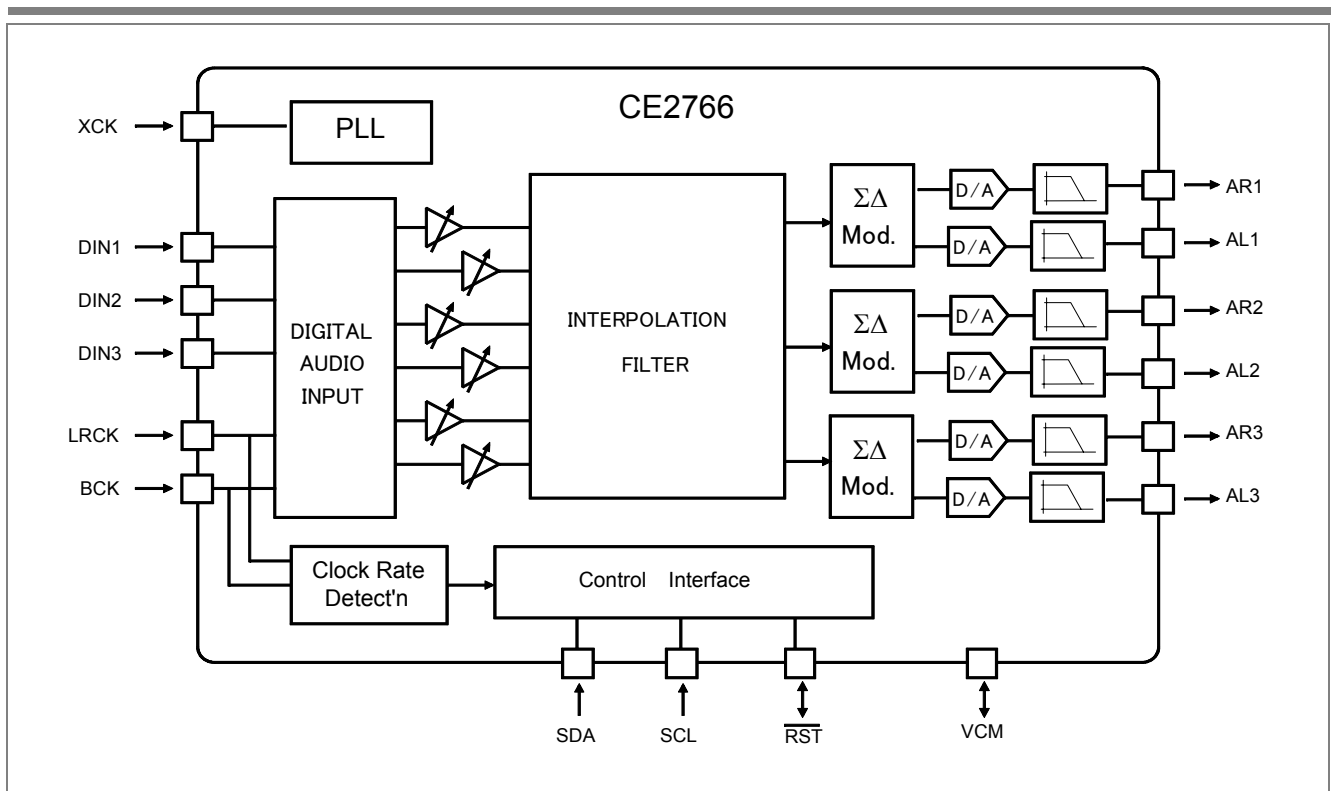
CE2766

XCK

PLL

DIN1

DIN2

DIN3

LRCK

BCK

DIGITAL AUDIO INPUT

INTERPOLATION FILTER

$\Sigma\Delta$ Mod.

$\Sigma\Delta$ Mod.

$\Sigma\Delta$ Mod.

D/A

D/A

D/A

D/A

D/A

D/A

AR1

AL1

AR2

AL2

AR3

AL3

Clock Rate Detect'n

Control Interface

SDA

SCL

$\overline{RST}$

VCM